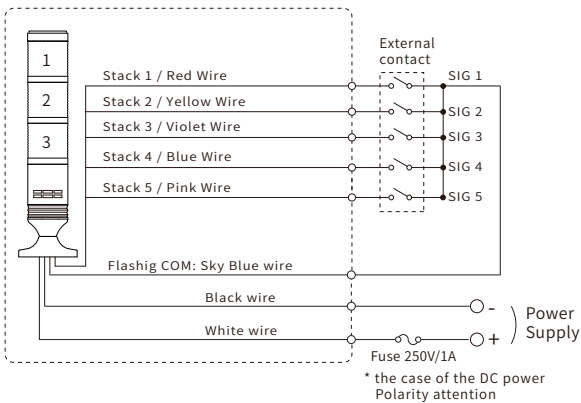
1

2

3

Stack 1 / Red Wire

Stack 2 / Yellow Wire

Stack 3 / Violet Wire

Stack 4 / Blue Wire

Stack 5 / Pink Wire

External contact

SIG 1

SIG 2

SIG 3

SIG 4

SIG 5

Flashig COM: Sky Blue wire

Black wire

White wire

-

+

Power Supply

Fuse 250V/1A

* the case of the DC power Polarity attention